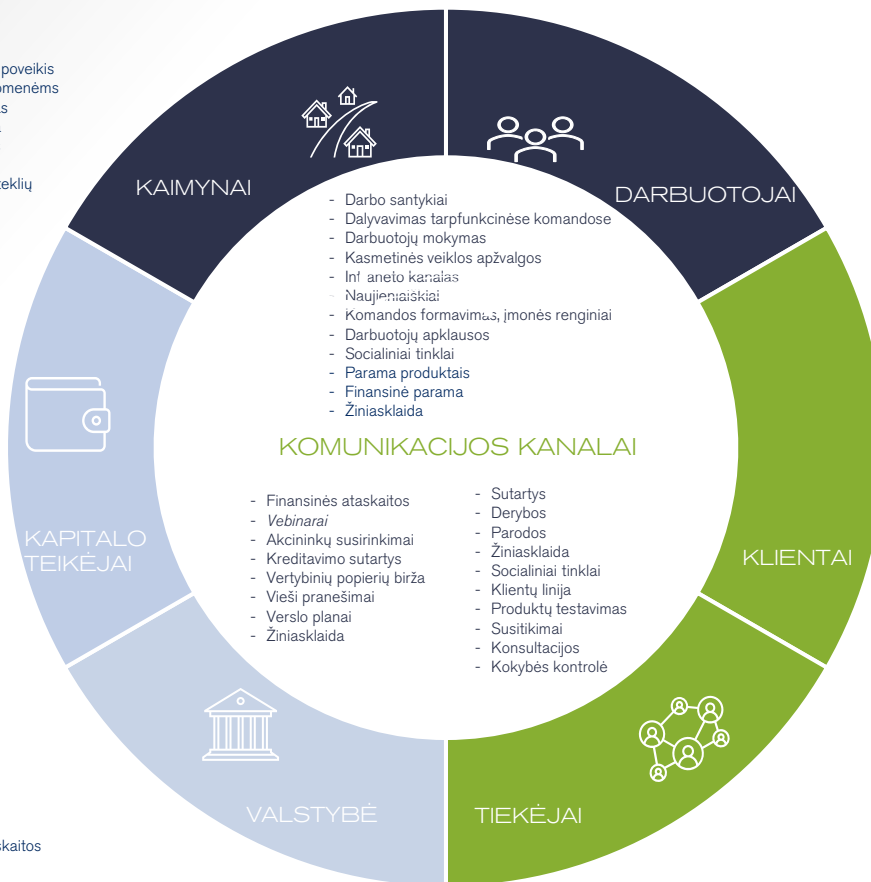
poveikis
omenėms
s

eklių

KAIMYNAI

DARBUOTOJAI

- Darbo santykiai
- Dalyvavimas tarpfunkcinėse komandose
- Darbuotojų mokymas
- Kasmetinės veiklos apžvalgos
- Int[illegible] kanalas
- Naujienlaiškiai
- Komandos formavimas, įmonės renginiai
- Darbuotojų apklausos
- Socialiniai tinklai
- Parama produktais
- Finansinė parama
- Žiniasklaida

KOMUNIKACIJOS KANALAI

KAPITALO TEIKĖJAI

- Finansinės ataskaitos
- Vebinarai
- Akcininkų susirinkimai
- Kreditavimo sutartys
- Vertybinių popierių birža
- Vieši pranešimai
- Verslo planai
- Žiniasklaida

- Sutartys
- Derybos
- Parodos
- Žiniasklaida
- Socialiniai tinklai
- Klientų linija
- Produktų testavimas
- Susitikimai
- Konsultacijos
- Kokybės kontrolė

KLIENTAI

VALSTYBĖ

TIEKĖJAI

skaitos